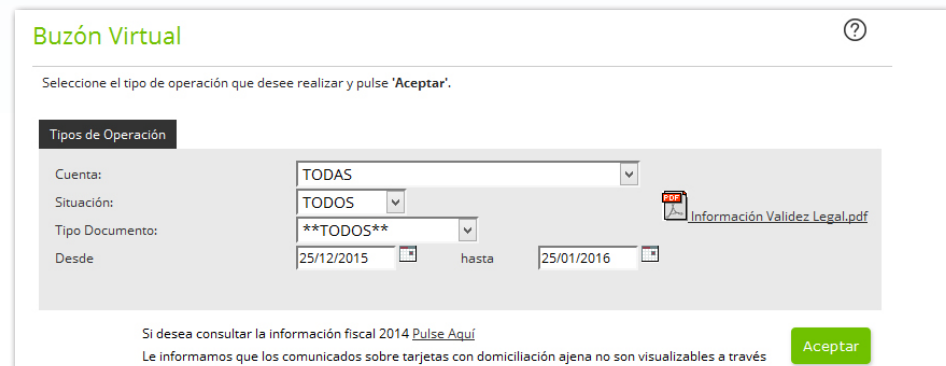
Buzón Virtual

?

Seleccione el tipo de operación que desee realizar y pulse 'Aceptar'.

Tipos de Operación

Cuenta: TODAS

Situación: TODOS

Tipo Documento: **TODOS**

Desde 25/12/2015 hasta 25/01/2016

PDF Información Validez Legal.pdf

Si desea consultar la información fiscal 2014 Pulse Aquí

Le informamos que los comunicados sobre tarjetas con domiciliación ajena no son visualizables a través

Aceptar